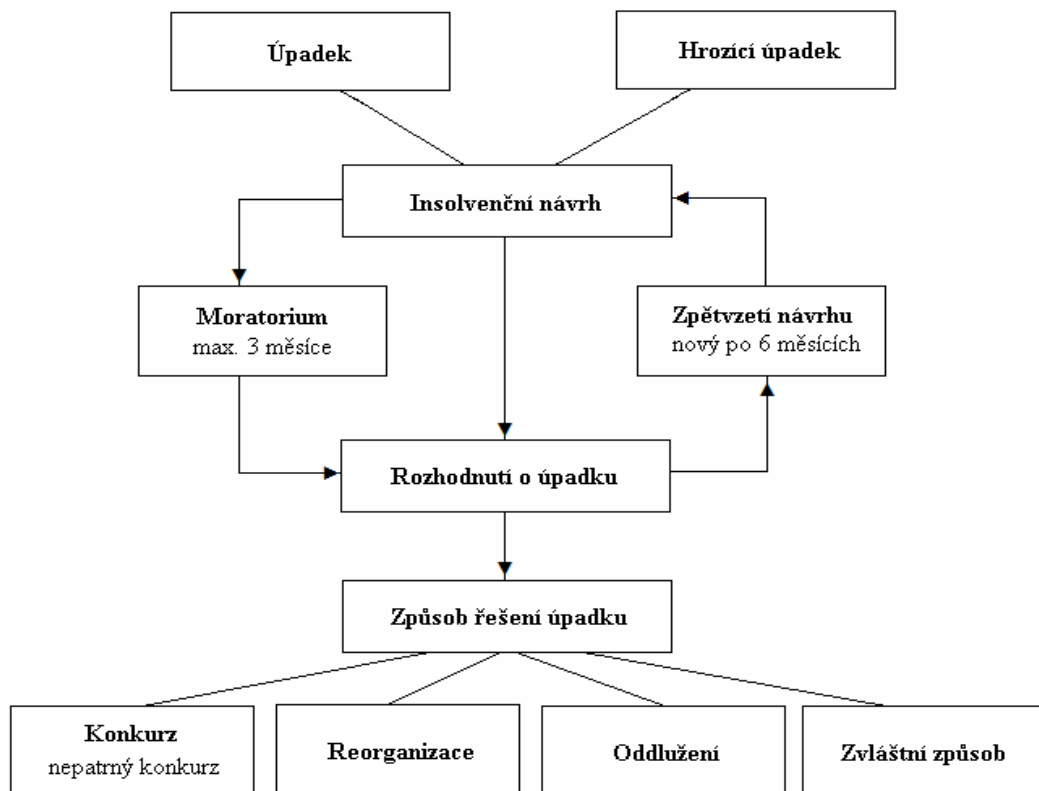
Úpadek

Hrozící úpadek

Insolvenční návrh

Moratorium
max. 3 měsíce

Zpětvzetí návrhu
nový po 6 měsících

Rozhodnutí o úpadku

Způsob řešení úpadku

Konkurz
nepatrný konkurz

Reorganizace

Oddlužení

Zvláštní způsob